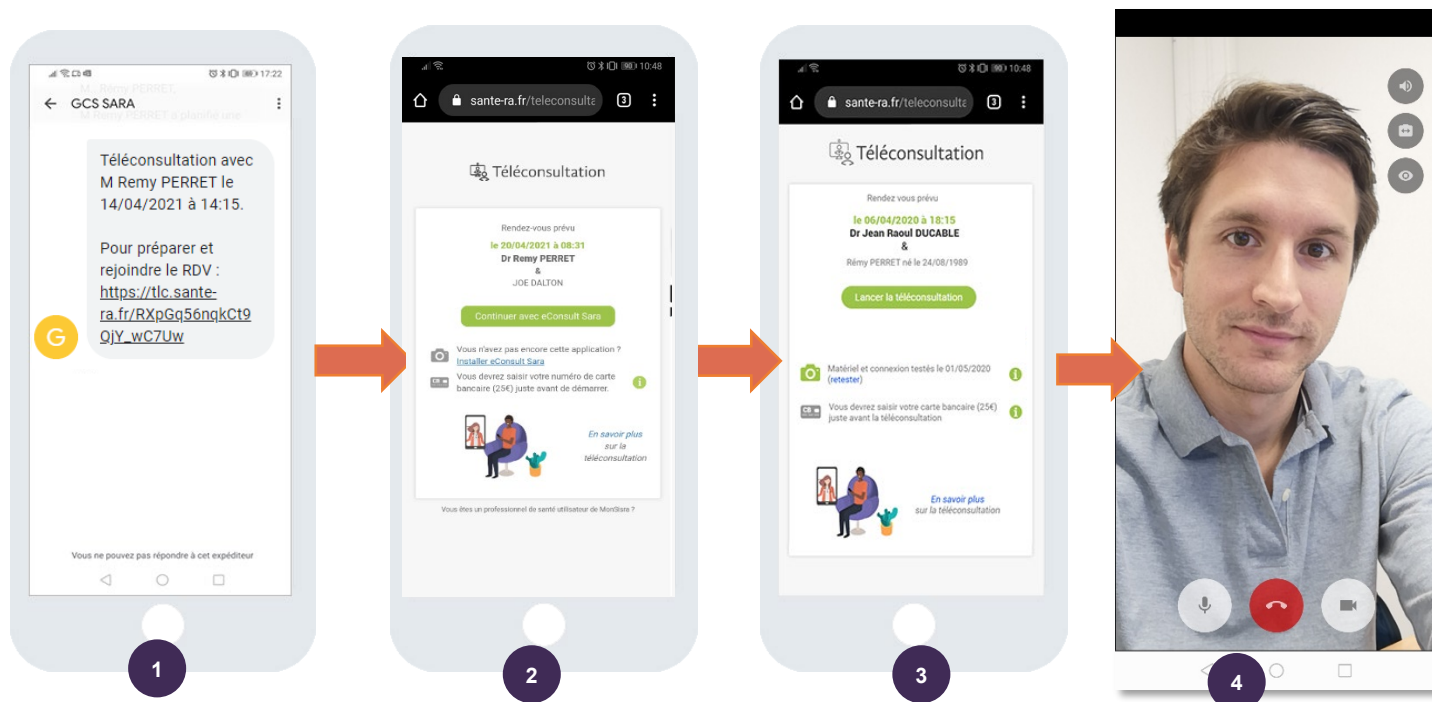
17:22

GCS SARA

M . Rémy PERRET
M Remy PERRET a planifié une

Téléconsultation avec M Remy PERRET le 14/04/2021 à 14:15.

Pour préparer et rejoindre le RDV : https://tlc.sante-ra.fr/RXpGq56nqkCt9QjY_wC7Uw

G

Vous ne pouvez pas répondre à cet expéditeur

1

10:48

sante-ra.fr/teleconsulta

3

Téléconsultation

Rendez-vous prévu

le 20/04/2021 à 08:31
Dr Remy PERRET
&
JOE DALTON

Continuer avec eConsult Sara

Vous n'avez pas encore cette application ?
Installer eConsult Sara

Vous devrez saisir votre numéro de carte bancaire (25€) juste avant de démarrer.

En savoir plus sur la téléconsultation

Vous êtes un professionnel de santé utilisateur de MonSisra ?

2

10:48

sante-ra.fr/teleconsulta

3

Téléconsultation

Rendez vous prévu

le 06/04/2020 à 18:15
Dr Jean Raoul DUCABLE
&
Rémy PERRET né le 24/08/1989

Lancer la téléconsultation

Matériel et connexion testés le 01/05/2020 (retester)

Vous devrez saisir votre carte bancaire (25€) juste avant la téléconsultation

En savoir plus sur la téléconsultation

3

4